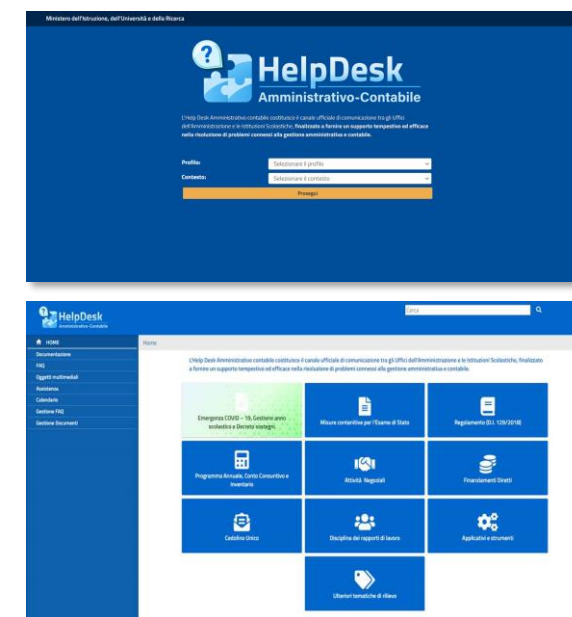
Ministero dell'Istruzione, dell'Università e della Ricerca

HelpDesk
Amministrativo-Contabile

L'Help Desk Amministrativo contabile costituisce il canale ufficiale di comunicazione tra gli Uffici dell'Amministrazione e le Istituzioni Scolastiche, finalizzato a fornire un supporto tempestivo ed efficace nella risoluzione di problemi connessi alla gestione amministrativa e contabile.

Profilo: Selezionare il profilo
Contesto: Selezionare il contesto
Prosegui

HelpDesk
Amministrativo-Contabile

Cerca

HOME
Documentazione
FAQ
Oggetti multimediali
Assistenza
Calendario
Gestione FAQ
Gestione Documenti

Home

L'Help Desk Amministrativo contabile costituisce il canale ufficiale di comunicazione tra gli Uffici dell'Amministrazione e le Istituzioni Scolastiche, finalizzato a fornire un supporto tempestivo ed efficace nella risoluzione di problemi connessi alla gestione amministrativa e contabile.

Emergenza COVID – 19, Gestione anno scolastico e Decreto ristoro
Misure contenitive per l'Esame di Stato
Regolamento (D.I. 129/2018)
Programma Annuale, Conto Consuntivo e Inventario
Attività Negoziali
Finanziamenti Diretti
Cedolino Unico
Disciplina dei rapporti di lavoro
Applicativi e strumenti
Ulteriori tematiche di rilievo